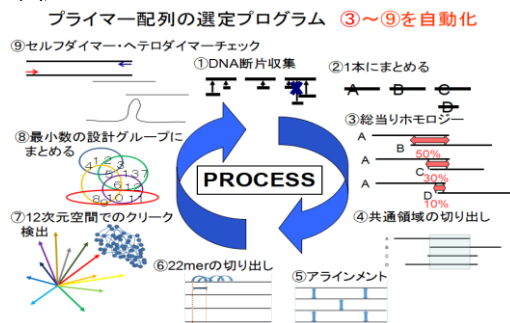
プライマー配列の選定プログラム　③～⑨を自動化

⑨セルフダイマー・ヘテロダイマーチェック

①DNA断片収集

②1本にまとめる

A　B　C　D

③総当りホモロジー

A　B　50%

A　C　30%

A　D　10%

⑧最小数の設計グループにまとめる

4 1 2 3
5 6 1 3 7
8 10 11

PROCESS

⑦12次元空間でのクリーク検出

④共通領域の切り出し

⑥22merの切り出し

⑤アラインメント